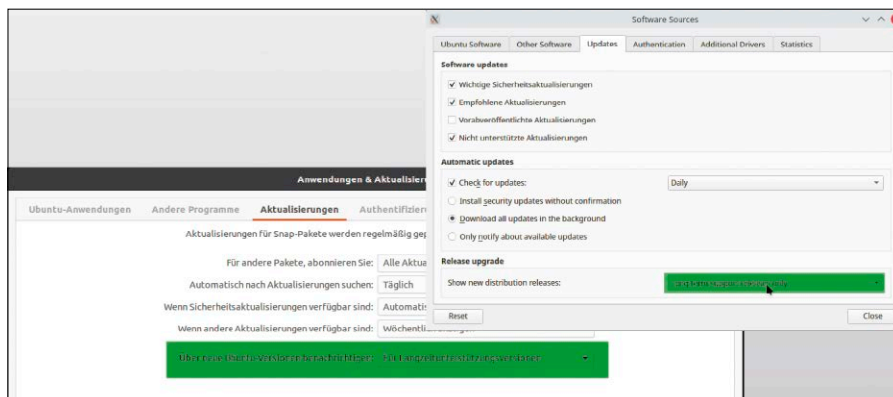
Software Sources

Ubuntu Software | Other Software | Updates | Authentication | Additional Drivers | Statistics

Software updates

Wichtige Sicherheitsaktualisierungen

Empfohlene Aktualisierungen

Vorabveröffentlichte Aktualisierungen

Nicht unterstützte Aktualisierungen

Automatic updates

Check for updates: Daily

Install security updates without confirmation

Download all updates in the background

Only notify about available updates

Release upgrade

Show new distribution releases: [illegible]

Reset

Close

Anwendungen & Aktualisier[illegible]

Ubuntu-Anwendungen | Andere Programme | Aktualisierungen | Authentifizier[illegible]

Aktualisierungen für Snap-Pakete werden regelmäßig gep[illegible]

Für andere Pakete, abonnieren Sie: Alle Aktua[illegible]

Automatisch nach Aktualisierungen suchen: Täglich

Wenn Sicherheitsaktualisierungen verfügbar sind: Automatis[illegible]

Wenn andere Aktualisierungen verfügbar sind: Wöchentli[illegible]

Über neue Ubuntu-Versionen benachrichtigen: Für Langzeitunterstützungsversionen